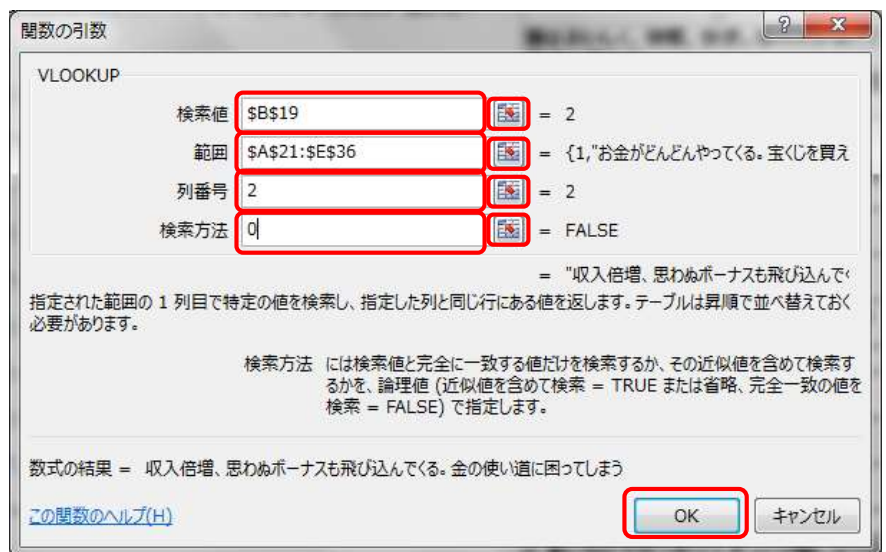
関数の引数

?

VLOOKUP

検索値 $B$19 = 2

範囲 $A$21:$E$36 = {1,"お金がどんどんやってくる。宝くじを買え

列番号 2 = 2

検索方法 0 = FALSE

= "収入倍増、思わぬボーナスも飛び込んでく

指定された範囲の 1 列目で特定の値を検索し、指定した列と同じ行にある値を返します。テーブルは昇順で並べ替えておく必要があります。

検索方法 には検索値と完全に一致する値だけを検索するか、その近似値を含めて検索するかを、論理値 (近似値を含めて検索 = TRUE または省略、完全一致の値を検索 = FALSE) で指定します。

数式の結果 = 収入倍増、思わぬボーナスも飛び込んでくる。金の使い道に困ってしまう

この関数のヘルプ(H)

OK

キャンセル